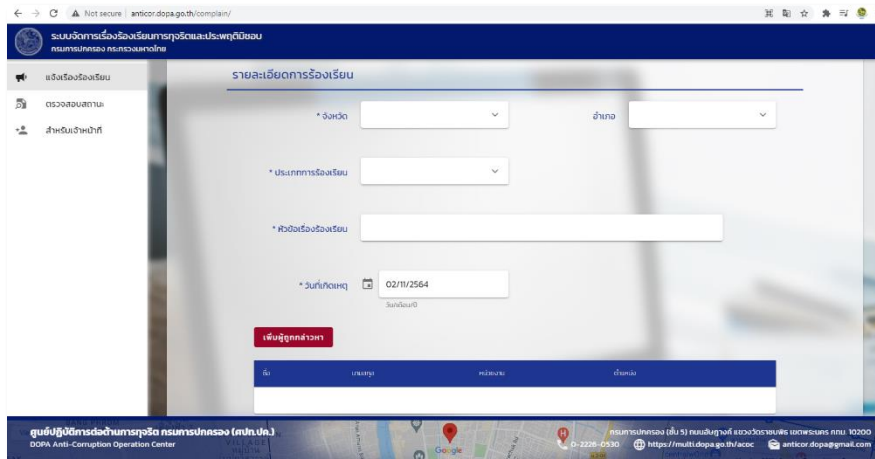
Not secure | anticor.dopa.go.th/complain/

ระบบจัดการเรื่องร้องเรียนการทุจริตและประพฤติมิชอบ
กรมการปกครอง กระทรวงมหาดไทย

แจ้งเรื่องร้องเรียน
ตรวจสอบสถานะ
สำหรับเจ้าหน้าที่

รายละเอียดการร้องเรียน

* จังหวัด
อำเภอ

* ประเภทการร้องเรียน

* หัวข้อเรื่องร้องเรียน

* วันที่เกิดเหตุ
02/11/2564
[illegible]

เพิ่มผู้ถูกกล่าวหา

| ชื่อ | นามสกุล | หน่วยงาน | ตำแหน่ง |
|---|---|---|---|

ศูนย์ปฏิบัติการต่อต้านการทุจริต กรมการปกครอง (ศปท.ปค.)
DOPA Anti-Corruption Operation Center

กรมการปกครอง (ชั้น 5) ถนนอัษฎางค์ แขวงวัดราชบพิธ เขตพระนคร กทม. 10200
0-2226-0530
https://multi.dopa.go.th/acoc
anticor.dopa@gmail.com

Google